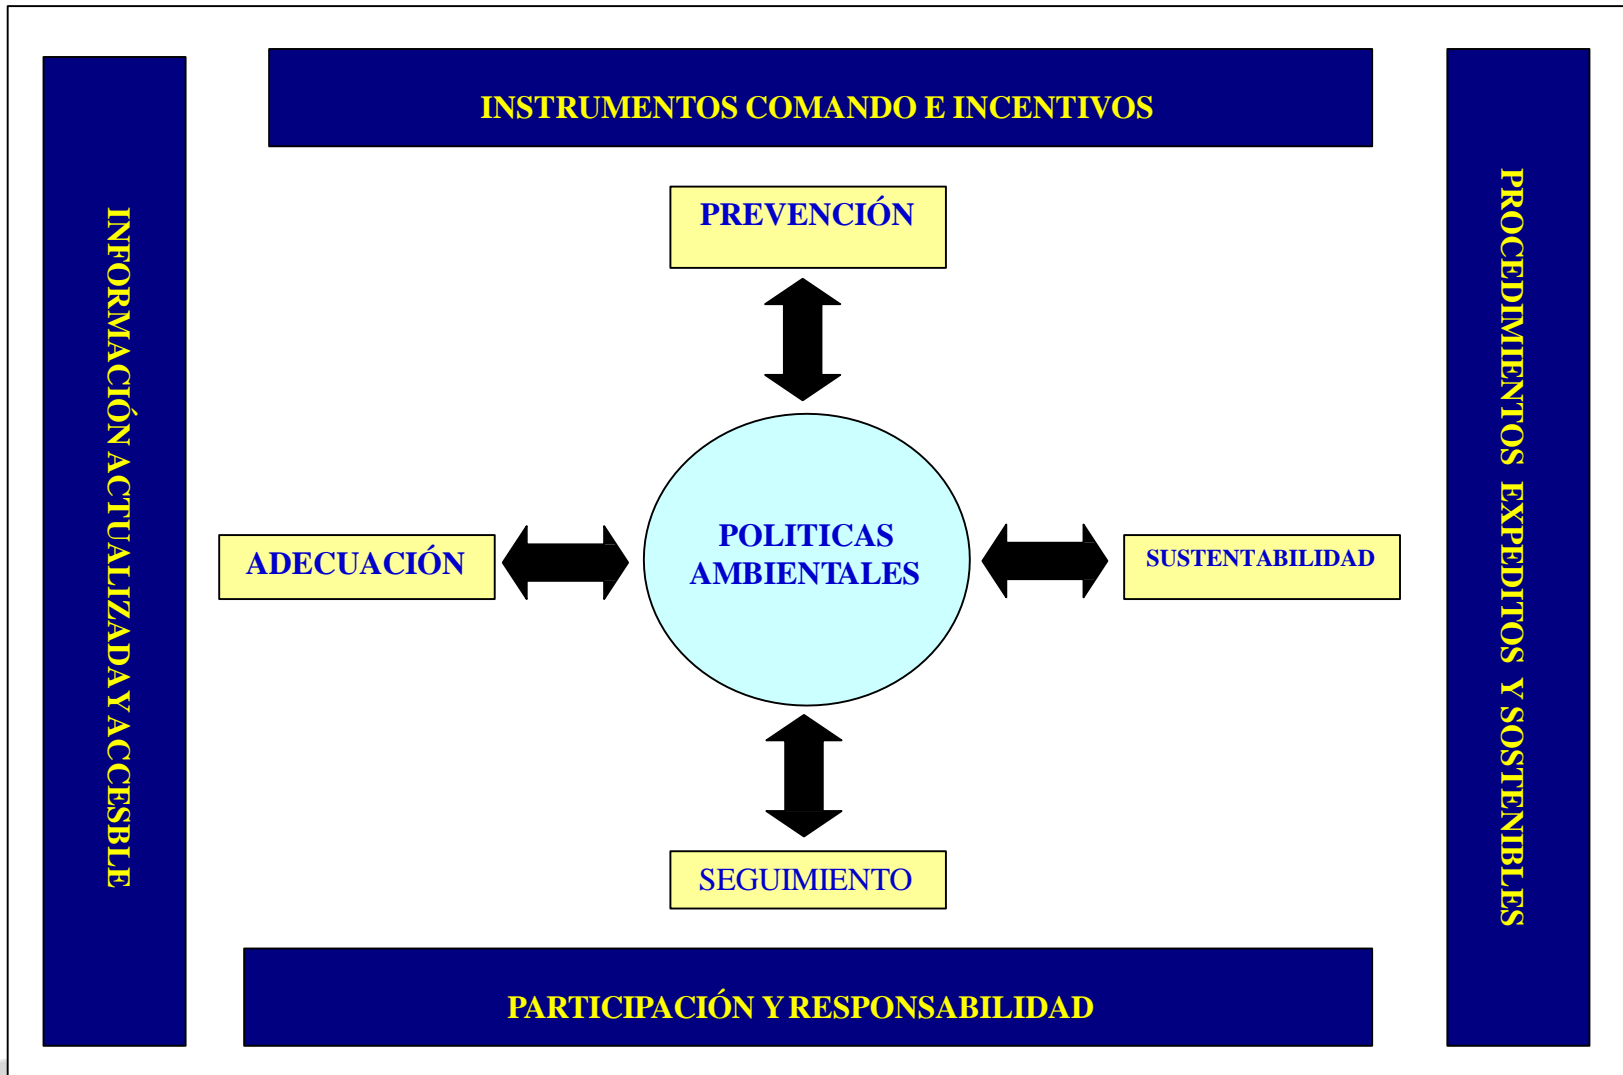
INSTRUMENTOS COMANDO E INCENTIVOS

INFORMACIÓN ACTUALIZADA Y ACCESBLE

PROCEDIMIENTOS EXPEDITOS Y SOSTENIBLES

PREVENCIÓN

ADECUACIÓN

POLITICAS AMBIENTALES

SUSTENTABILIDAD

SEGUIMIENTO

PARTICIPACIÓN Y RESPONSABILIDAD